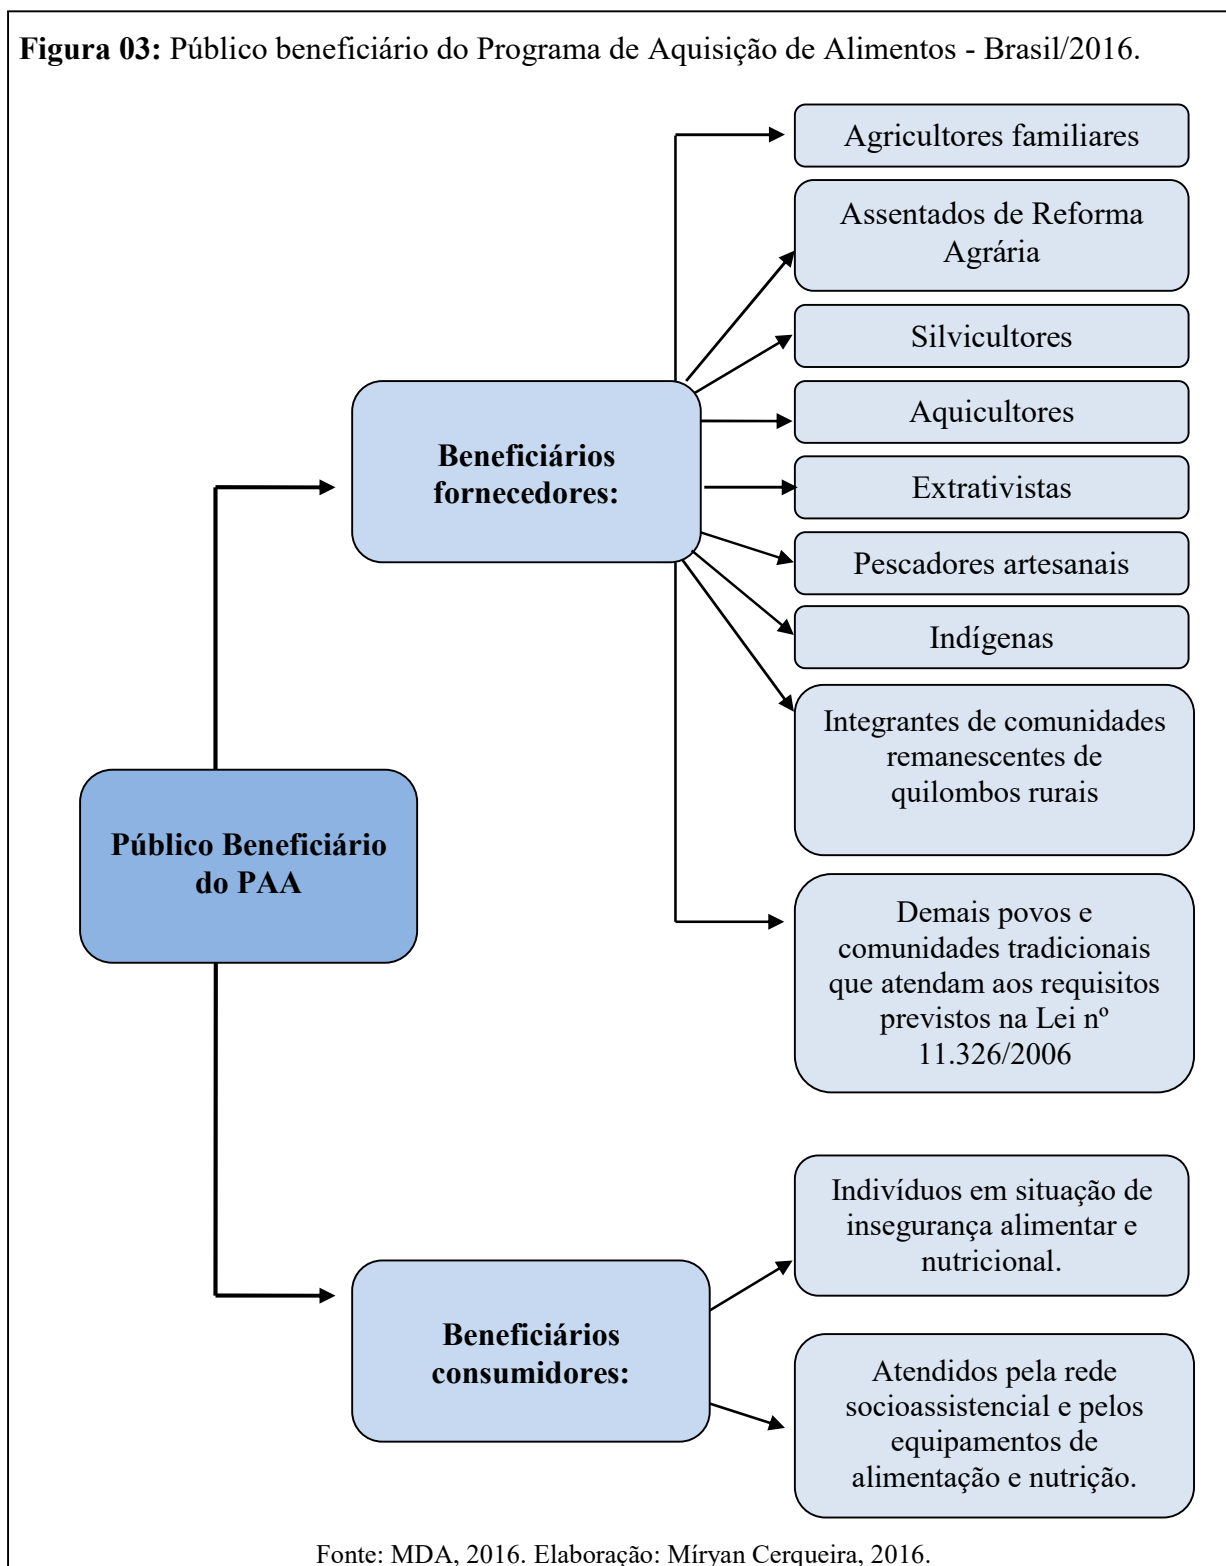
**Figura 03:** Público beneficiário do Programa de Aquisição de Alimentos - Brasil/2016.

Público Beneficiário do PAA

Beneficiários fornecedores:

Agricultores familiares

Assentados de Reforma Agrária

Silvicultores

Aquicultores

Extrativistas

Pescadores artesanais

Indígenas

Integrantes de comunidades remanescentes de quilombos rurais

Demais povos e comunidades tradicionais que atendam aos requisitos previstos na Lei nº 11.326/2006

Beneficiários consumidores:

Indivíduos em situação de insegurança alimentar e nutricional.

Atendidos pela rede socioassistencial e pelos equipamentos de alimentação e nutrição.

Fonte: MDA, 2016. Elaboração: Míryan Cerqueira, 2016.